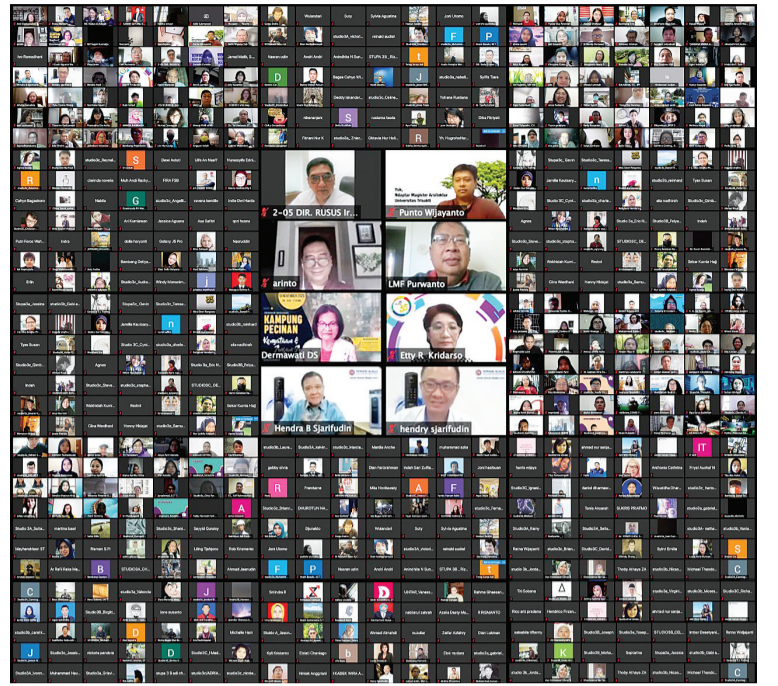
2-05 DIR. RUSUS Ir.

Punto Wijayanto

arinto

LMF Purwanto

KAMPUNG PECINAN

Dermawati DS

Etty R. Kridarso

Hendra B Sjarifudin

hendry sjarifudin

Yuk, Nikmati Magister Arsitektur Universitas Trisakti